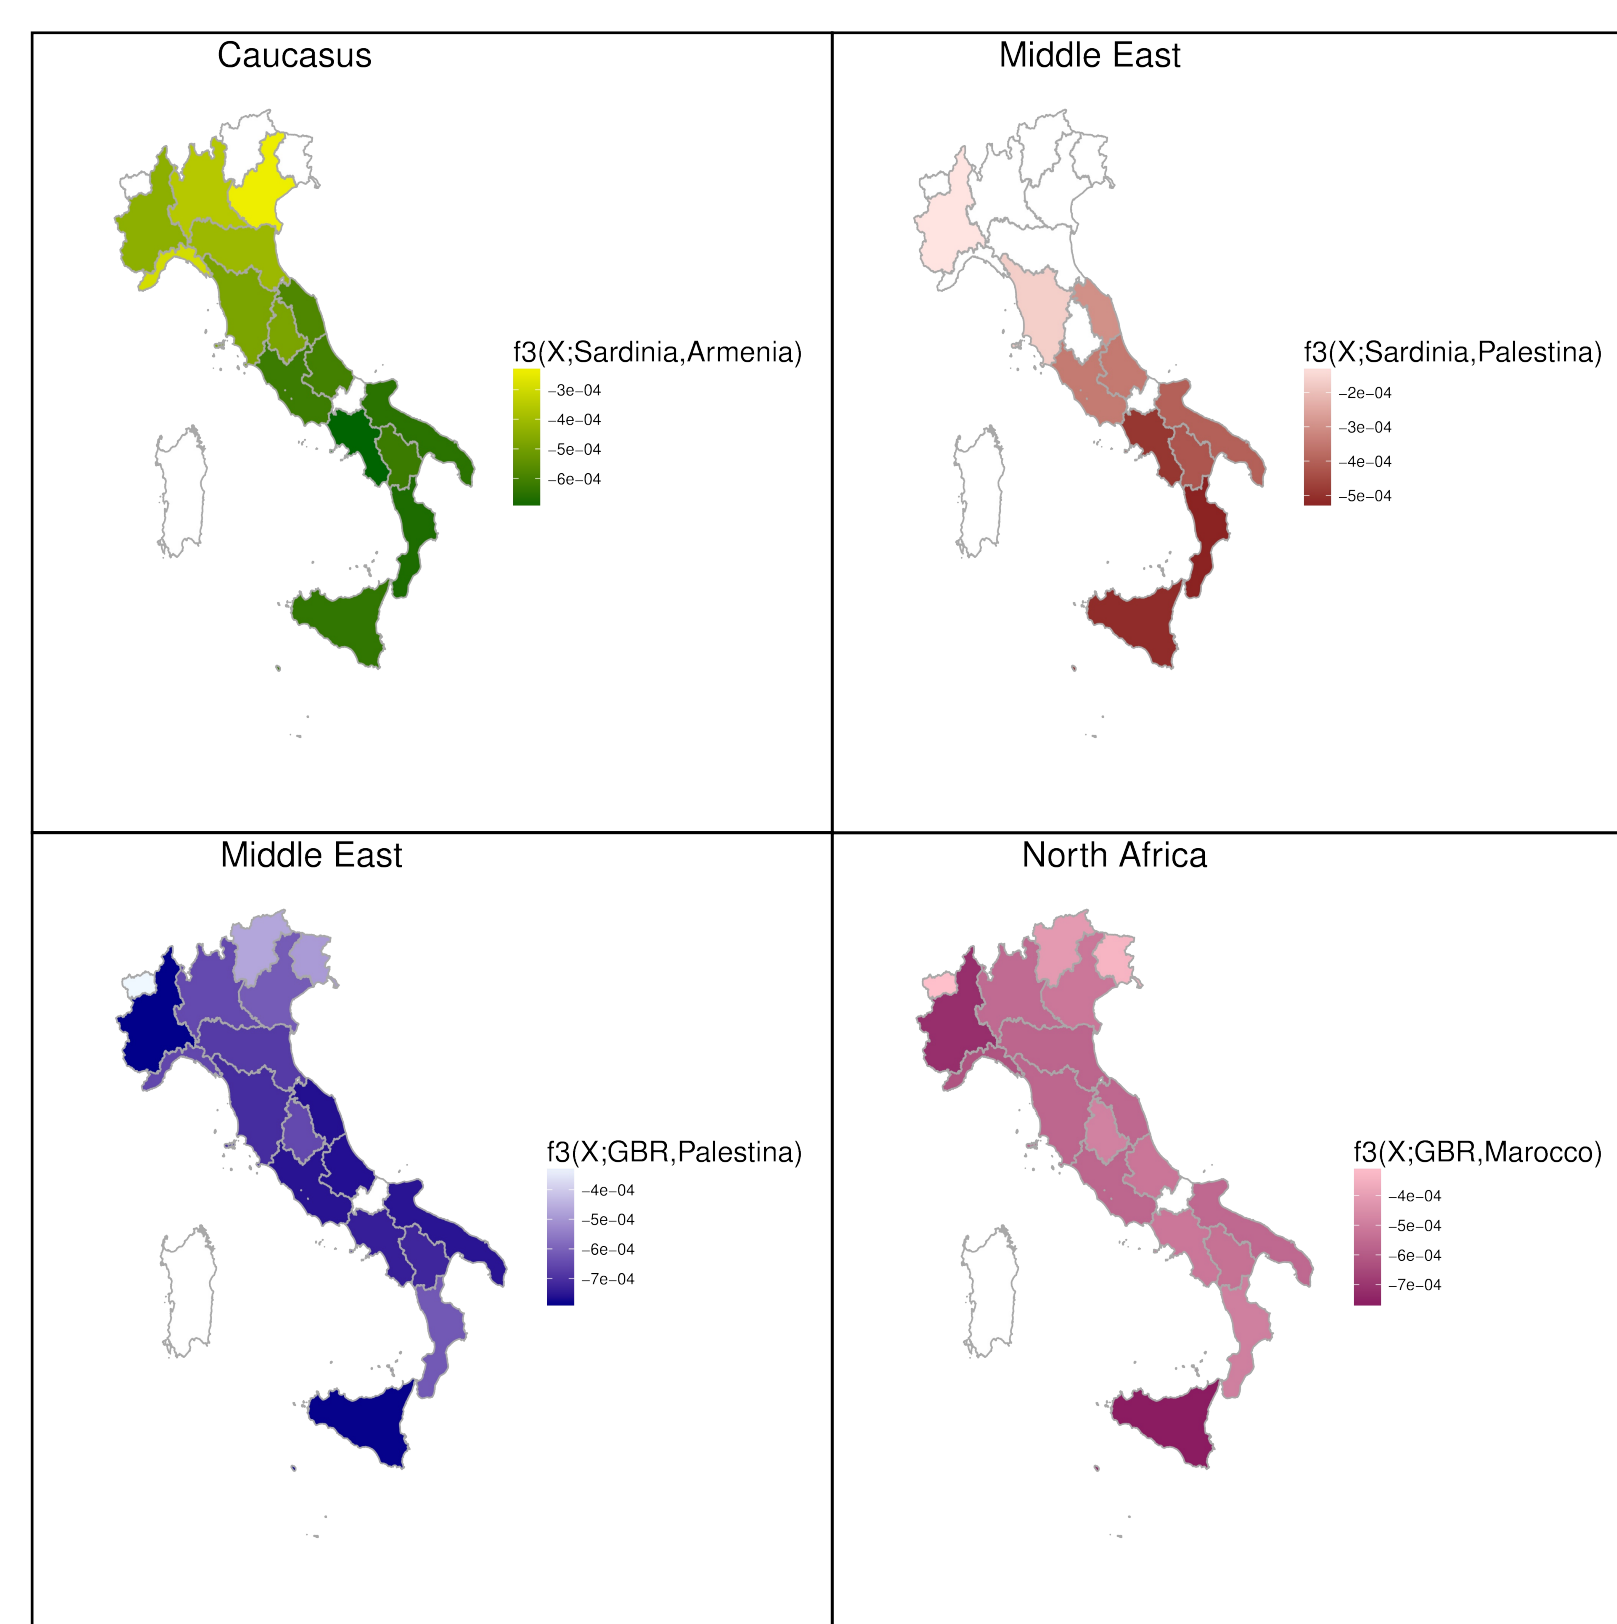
Caucasus

f3(X;Sardinia,Armenia)
−3e−04
−4e−04
−5e−04
−6e−04

Middle East

f3(X;Sardinia,Palestina)
−2e−04
−3e−04
−4e−04
−5e−04

Middle East

f3(X;GBR,Palestina)
−4e−04
−5e−04
−6e−04
−7e−04

North Africa

f3(X;GBR,Marocco)
−4e−04
−5e−04
−6e−04
−7e−04